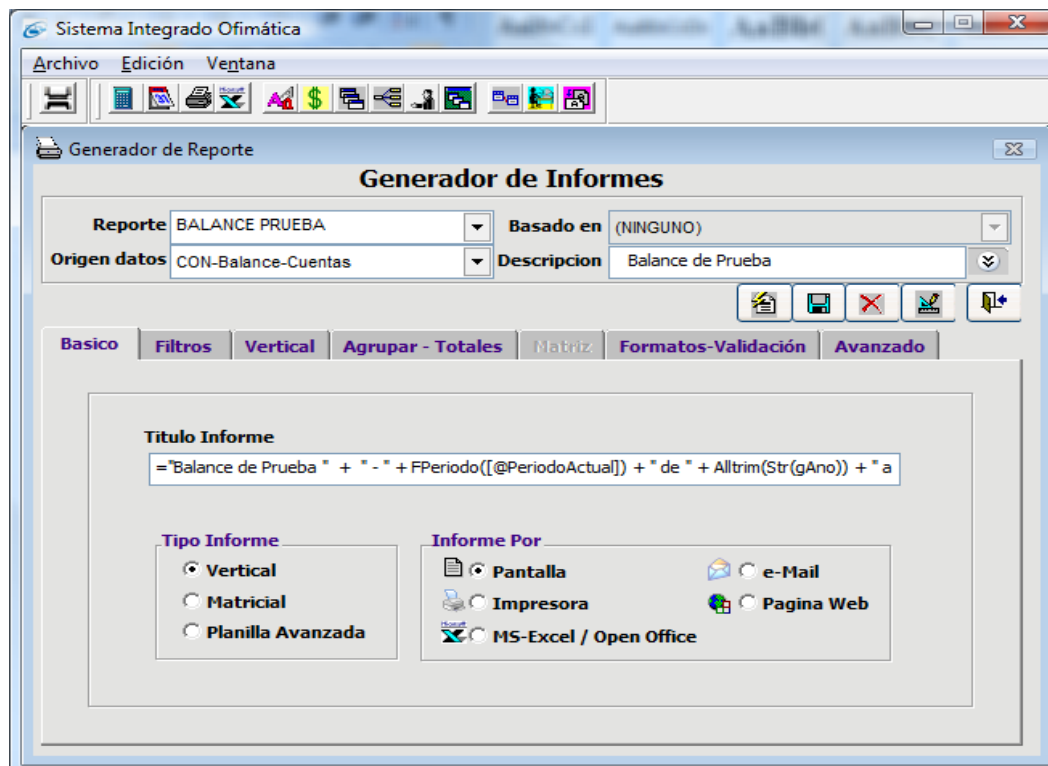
Sistema Integrado Ofimática

Archivo Edición Ventana

Generador de Reporte

Generador de Informes

Reporte BALANCE PRUEBA
Basado en (NINGUNO)
Origen datos CON-Balance-Cuentas
Descripcion Balance de Prueba

Basico | Filtros | Vertical | Agrupar - Totales | Matriz | Formatos-Validación | Avanzado

Titulo Informe

="Balance de Prueba " + " - " + FPeriodo([@PeriodoActual]) + " de " + Alltrim(Str(gAno)) + " a

Tipo Informe
Vertical
Matricial
Planilla Avanzada

Informe Por
Pantalla
Impresora
MS-Excel / Open Office
e-Mail
Pagina Web